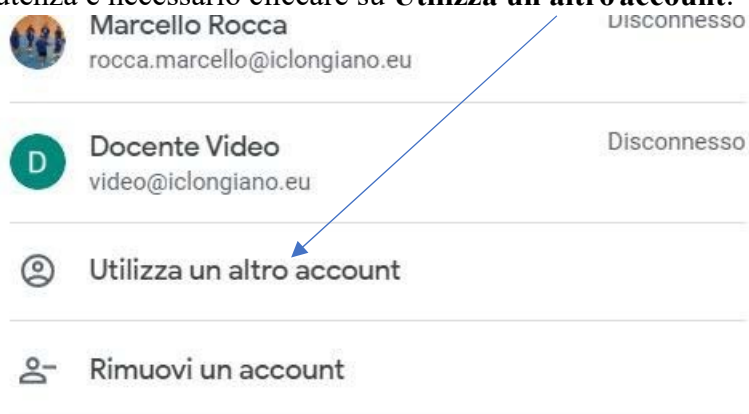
utenza è necessario cliccare su **Utilizza un altro account**.

Marcello Rocca
rocca.marcello@iclongiano.eu
Disconnesso

D
Docente Video
video@iclongiano.eu
Disconnesso

Utilizza un altro account

Rimuovi un account